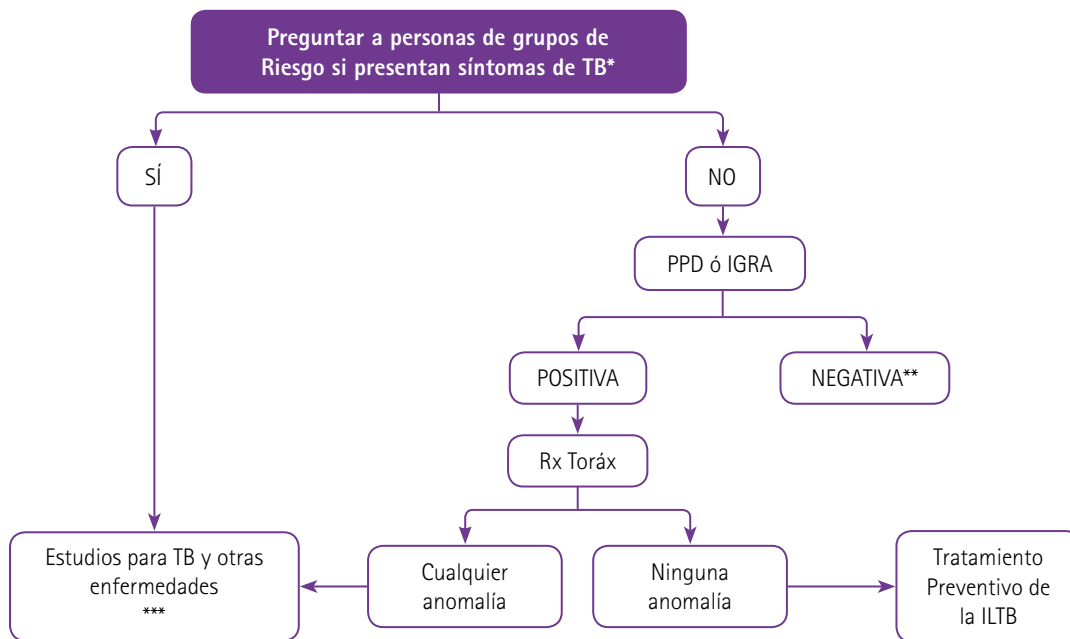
Preguntar a personas de grupos de Riesgo si presentan síntomas de TB*

SÍ

NO

PPD ó IGRA

POSITIVA

NEGATIVA**

Rx Toráx

Estudios para TB y otras enfermedades
***

Cualquier anomalía

Ninguna anomalía

Tratamiento Preventivo de la ILTB